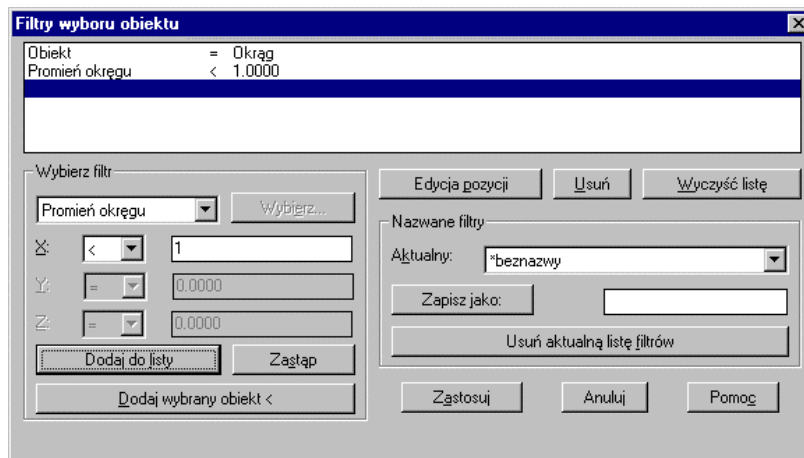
Filtry wyboru obiektu

Obiekt = Okrąg
Promień okręgu < 1.0000

Wybierz filtr

Promień okręgu

Wybierz...

X: < 1

Y: = 0.0000

Z: = 0.0000

Dodaj do listy

Zastąp

Dodaj wybrany obiekt <

Edycja pozycji

Usuń

Wyczyść listę

Nazwane filtry

Aktualny: *beznazwy

Zapisz jako:

Usuń aktualną listę filtrów

Zastosuj

Anuluj

Pomoc